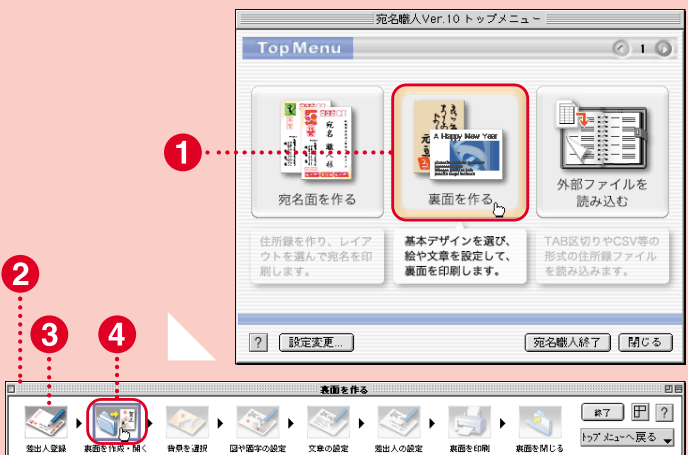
宛名職人Ver.10 トップメニュー

TopMenu

1

宛名面を作る

A Happy New Year

裏面を作る

外部ファイルを読み込む

住所録を作り、レイアウトを選んで宛名を印刷します。

基本デザインを選び、絵や文章を設定して、裏面を印刷します。

TAB区切りやCSV等の形式の住所録ファイルを読み込みます。

?

設定変更...

宛名職人終了

閉じる

1

2

3

4

裏面を作る

差出人登録

裏面を作成・開く

背景を選択

図や画字の設定

文章の設定

差出人の設定

裏面を印刷

裏面を閉じる

終了

?

トップメニューへ戻る